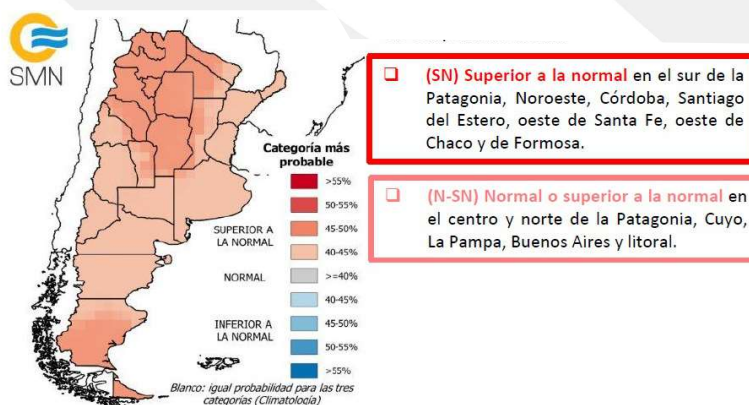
SMN

Categoría más probable

>55%

50-55%

SUPERIOR A LA NORMAL

45-50%

40-45%

NORMAL

>=40%

40-45%

INFERIOR A LA NORMAL

45-50%

50-55%

>55%

Blanco: igual probabilidad para las tres categorías (Climatología)

❑ (SN) Superior a la normal en el sur de la Patagonia, Noroeste, Córdoba, Santiago del Estero, oeste de Santa Fe, oeste de Chaco y de Formosa.

❑ (N-SN) Normal o superior a la normal en el centro y norte de la Patagonia, Cuyo, La Pampa, Buenos Aires y litoral.